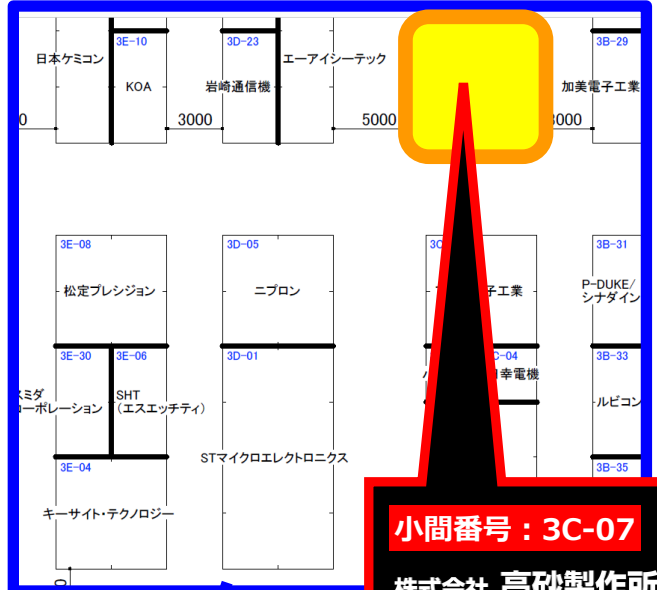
日本ケミコン
3E-10
KOA
3D-23
岩崎通信機
エーアイシーテック
3B-29
加美電子工業
0
3000
5000
3000

3E-08
松定プレシジョン
3D-05
ニプロン
3C
子工業
3B-31
P-DUKE/
シナダイン

3E-30
スミダ
コーポレーション
3E-06
SHT
（エスエッチティ）
3D-01
STマイクロエレクトロニクス
C-04
幸電機
3B-33
ルビコン

3E-04
キーサイト・テクノロジー
3B-35

小間番号：3C-07
株式会社 高砂製作所